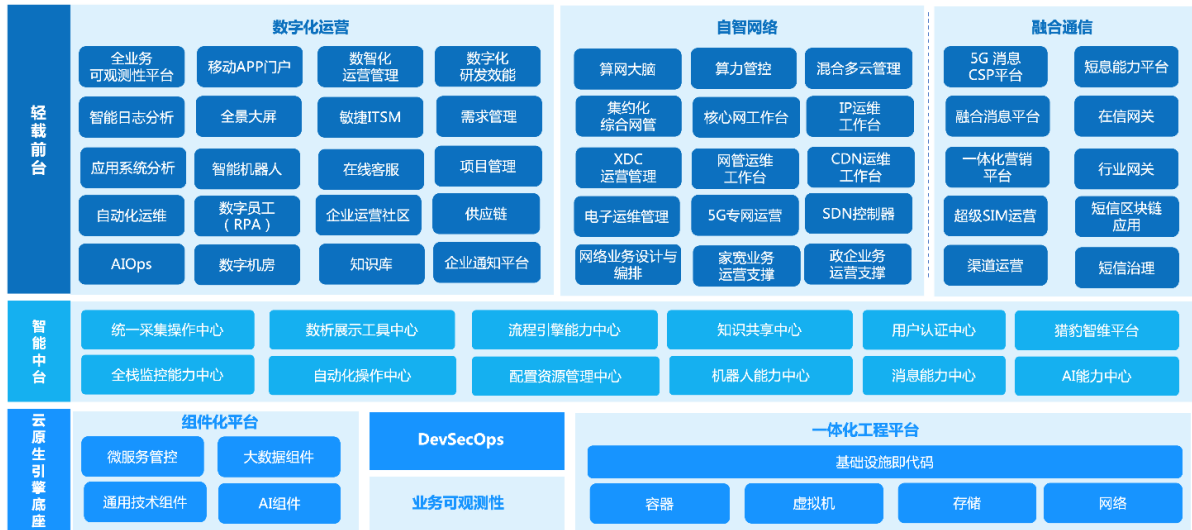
轻载前台

数字化运营

全业务可观测性平台
移动APP门户
数智化运营管理
数字化研发效能
智能日志分析
全景大屏
敏捷ITSM
需求管理
应用系统分析
智能机器人
在线客服
项目管理
自动化运维
数字员工（RPA）
企业运营社区
供应链
AIOps
数字机房
知识库
企业通知平台

自智网络

算网大脑
算力管控
混合多云管理
集约化综合网管
核心网工作台
IP运维工作台
XDC运营管理
网管运维工作台
CDN运维工作台
电子运维管理
5G专网运营
SDN控制器
网络业务设计与编排
家宽业务运营支撑
政企业务运营支撑

融合通信

5G消息CSP平台
短信能力平台
融合消息平台
在信网关
一体化营销平台
行业网关
超级SIM运营
短信区块链应用
渠道运营
短信治理

智能中台

统一采集操作中心
数析展示工具中心
流程引擎能力中心
知识共享中心
用户认证中心
猎豹智维平台
全栈监控能力中心
自动化操作中心
配置资源管理中心
机器人能力中心
消息能力中心
AI能力中心

云原生引擎底座

组件化平台

微服务管控
大数据组件
通用技术组件
AI组件

DevSecOps

业务可观测性

一体化工程平台

基础设施即代码
容器
虚拟机
存储
网络